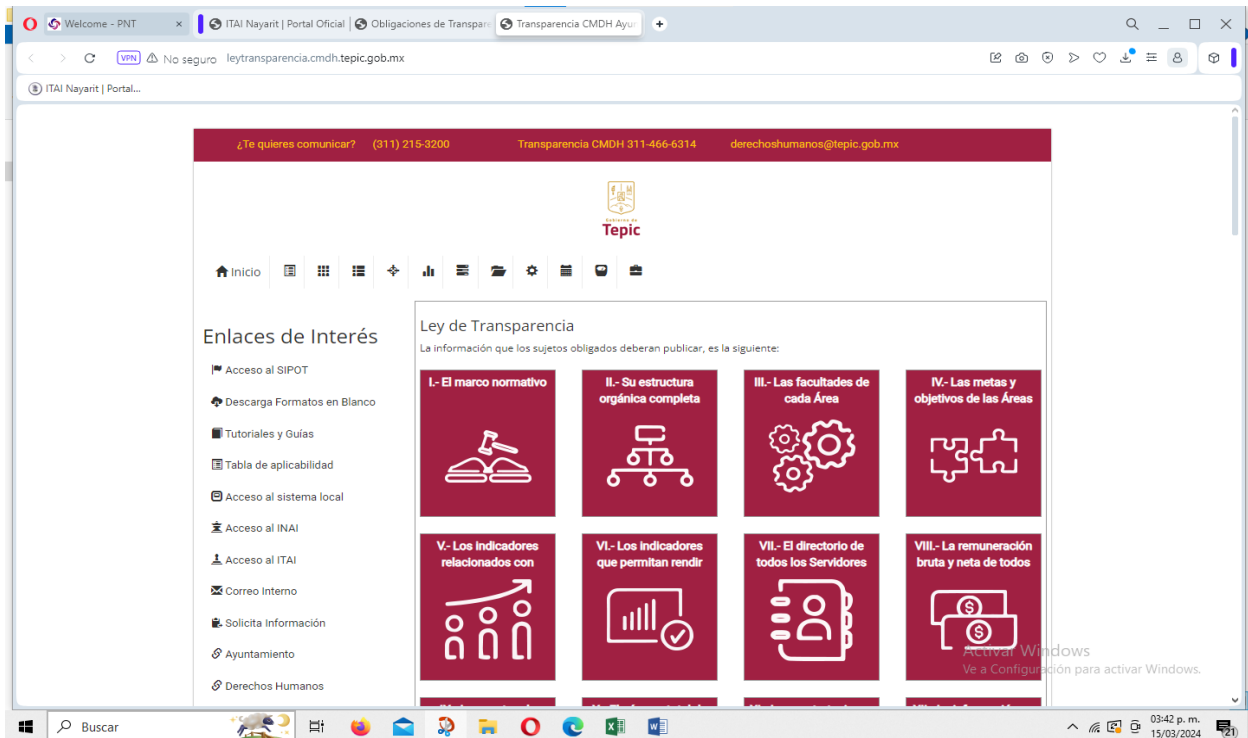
Welcome - PNT
ITAI Nayarit | Portal Oficial
Obligaciones de Transpare
Transparencia CMDH Ayu

VPN No seguro leytransparencia.cmdh.tepic.gob.mx

ITAI Nayarit | Portal...

¿Te quieres comunicar? (311) 215-3200 Transparencia CMDH 311-466-6314 derechoshumanos@tepic.gob.mx

Gobierno de
Tepic

Inicio

Enlaces de Interés

Acceso al SIPOT
Descarga Formatos en Blanco
Tutoriales y Guías
Tabla de aplicabilidad
Acceso al sistema local
Acceso al INAI
Acceso al ITAI
Correo Interno
Solicita Información
Ayuntamiento
Derechos Humanos

Ley de Transparencia
La información que los sujetos obligados deberan publicar, es la siguiente:

I.- El marco normativo
II.- Su estructura orgánica completa
III.- Las facultades de cada Área
IV.- Las metas y objetivos de las Áreas
V.- Los indicadores relacionados con
VI.- Los indicadores que permitan rendir
VII.- El directorio de todos los Servidores
VIII.- La remuneración bruta y neta de todos

$

Activar Windows
Ve a Configuración para activar Windows.

Buscar
03:42 p. m.
15/03/2024
21